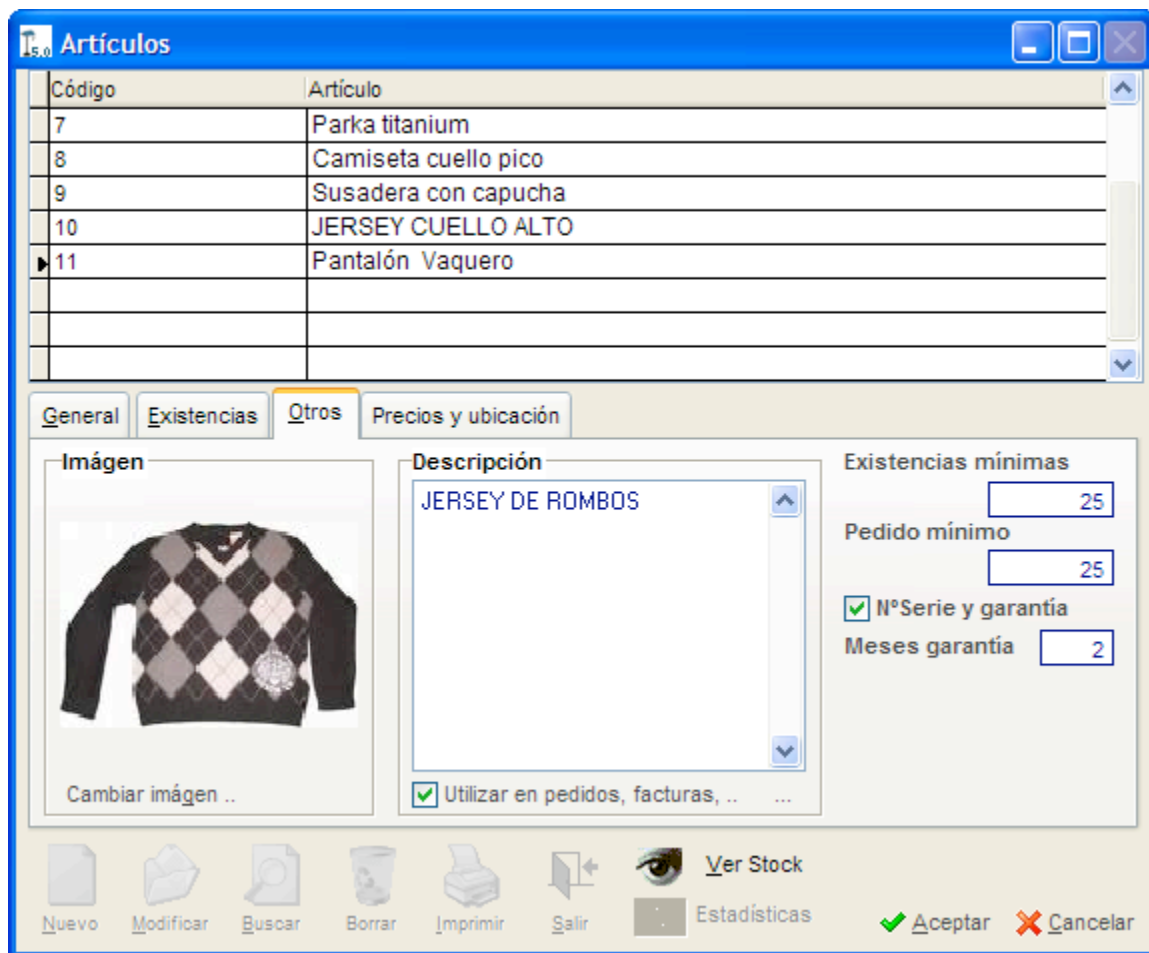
5.0 Artículos

| Código | Artículo |
|---|---|
| 7 | Parka titanium |
| 8 | Camiseta cuello pico |
| 9 | Susadera con capucha |
| 10 | JERSEY CUELLO ALTO |
| 11 | Pantalón Vaquero |
| | |
| | |
| | |

General | Existencias | Otros | Precios y ubicación

Imágen

Cambiar imágen ..

Descripción

JERSEY DE ROMBOS

Utilizar en pedidos, facturas, .. ...

Existencias mínimas
25
Pedido mínimo
25
NºSerie y garantía
Meses garantía
2

Nuevo Modificar Buscar Borrar Imprimir Salir

Ver Stock
Estadísticas

Aceptar Cancelar